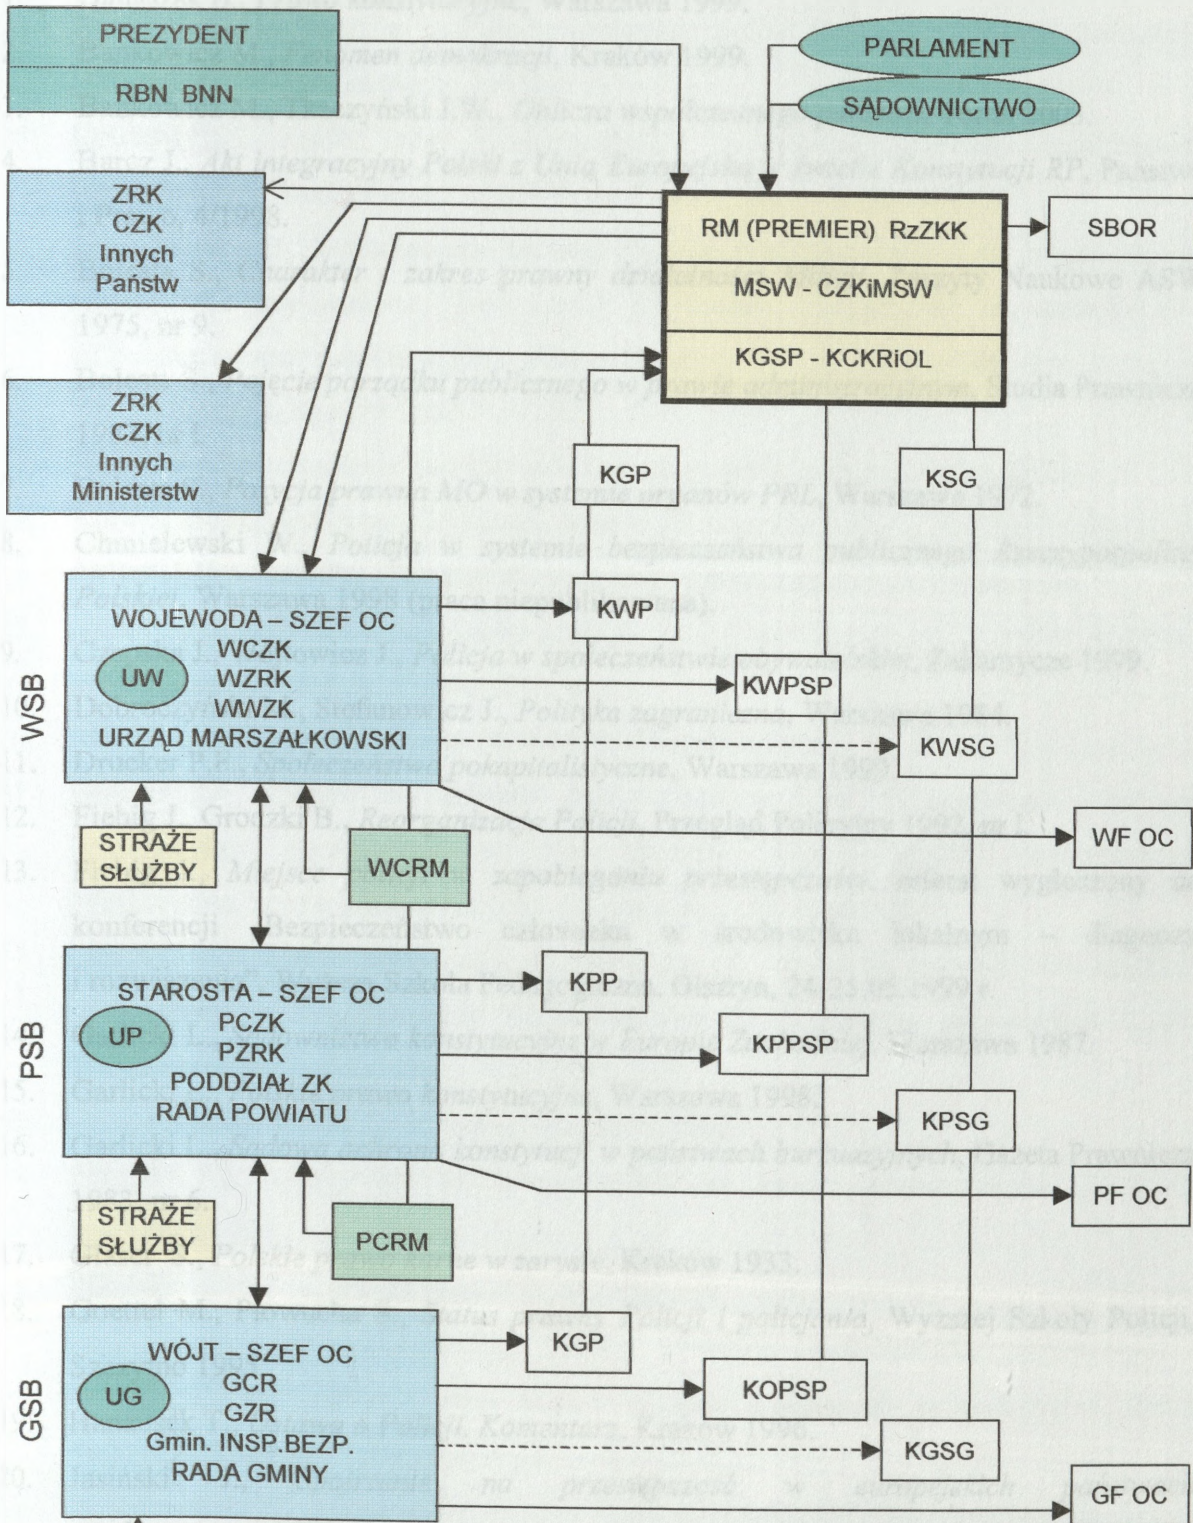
PREZYDENT

RBN BNN

PARLAMENT

SĄDOWNICTWO

ZRK
CZK
Innych
Państw

RM (PREMIER) RzZKK

SBOR

MSW - CZKiMSW

KGSP - KCKRiOL

ZRK
CZK
Innych
Ministerstw

KGP

KSG

WSB

WOJEWODA – SZEF OC
WCZK
UW
WZRK
WWZK
URZĄD MARSZAŁKOWSKI

KWP

KWPSP

KWSG

WF OC

STRAŻE
SŁUŻBY

WCRM

PSB

STAROSTA – SZEF OC
UP
PCZK
PZRK
PODDZIAŁ ZK
RADA POWIATU

KPP

KPPSP

KPSG

PF OC

STRAŻE
SŁUŻBY

PCRM

GSB

WÓJT – SZEF OC
UG
GCR
GZR
Gmin. INSP.BEZP.
RADA GMINY

KGP

KOPSP

KGSG

GF OC